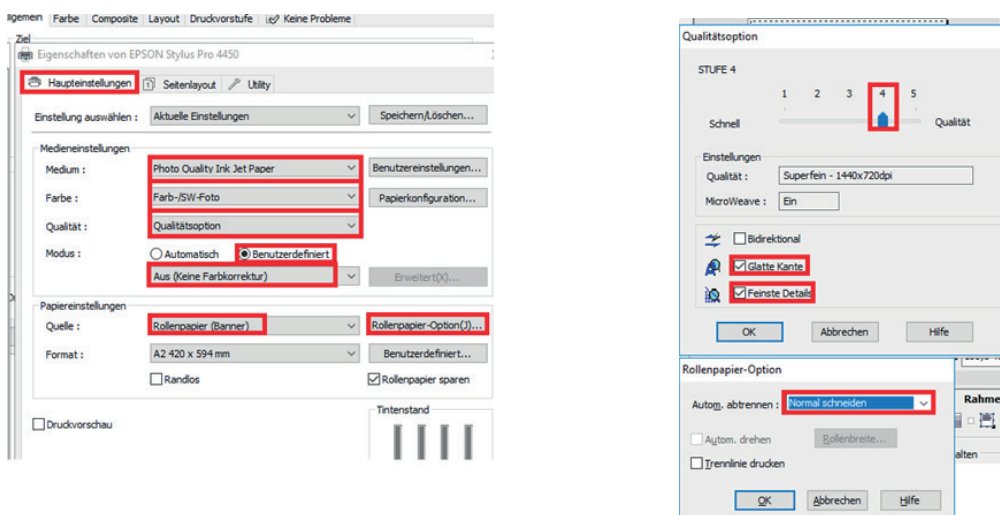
llgemein | Farbe | Composite | Layout | Druckvorstufe | Keine Probleme

Ziel

Eigenschaften von EPSON Stylus Pro 4450

Haupteinstellungen | Seitenlayout | Utility

Einstellung auswählen : Aktuelle Einstellungen | Speichern/Löschen...

Medieneinstellungen

Medium : Photo Quality Ink Jet Paper | Benutzereinstellungen...

Farbe : Farb-/SW-Foto | Papierkonfiguration...

Qualität : Qualitätsoption

Modus : Automatisch | Benutzerdefiniert

Aus (Keine Farbkorrektur) | Erweitert(X)...

Papiereinstellungen

Quelle : Rollenpapier (Banner) | Rollenpapier-Option(J)...

Format : A2 420 x 594 mm | Benutzerdefiniert...

Randlos | Rollenpapier sparen

Druckvorschau

Tintenstand

Qualitätsoption

STUFE 4

1 2 3 4 5

Schnell | Qualität

Einstellungen

Qualität : Superfein - 1440x720dpi

MicroWeave : Ein

Bidirektional

Glatte Kante

Feinste Details

OK | Abbrechen | Hilfe

Rollenpapier-Option

Autom. abtrennen : Normal schneiden

Autom. drehen | Rollenbreite...

Trennlinie drucken

OK | Abbrechen | Hilfe

Rahme

alten